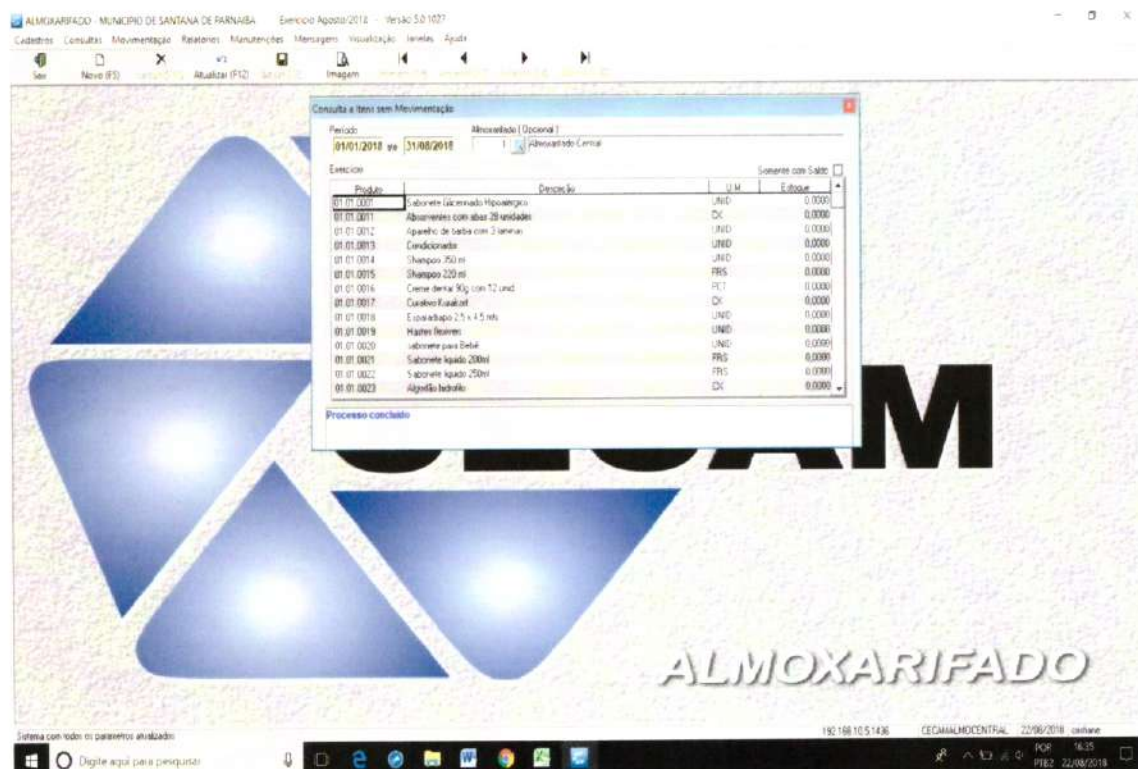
ALMOXARIFADO MUNICIPIO DE SANTANA DE PARNAIBA Exercício Agosto/2018 Versão 5.0.1027

Cadastros Consultas Movimentação Relatórios Manutenções Mensagens Visualização Janelas Ajuda

Sair Novo (F5) Cancelar (F6) Atualizar (F12) Salvar (F2) Imagem

Consulta a itens sem Movimentação

Período
01/01/2018 até 31/08/2018

Almoxarifado ( Opcional )
1 Almoxarifado Central

Exercício

Somente com Saldo

| Produto | Descrição | U.M. | Estoque |
|---|---|---|---|
| 01.01.0001 | Sabonete Glicerinado Hipoalergico | UNID | 0,0000 |
| 01.01.0011 | Absorventes com abas 28 unidades | CX | 0,0000 |
| 01.01.0012 | Aparelho de barba com 3 laminas | UNID | 0,0000 |
| 01.01.0013 | Condicionador | UNID | 0,0000 |
| 01.01.0014 | Shampoo 350 ml | UNID | 0,0000 |
| 01.01.0015 | Shampoo 220 ml | FRS | 0,0000 |
| 01.01.0016 | Creme dental 90g com 12 unid. | PCT | 0,0000 |
| 01.01.0017 | Curativo Kuaikzel | CX | 0,0000 |
| 01.01.0018 | Esparadrapo 2,5 x 4,5 mts | UNID | 0,0000 |
| 01.01.0019 | Hastes flexíveis | UNID | 0,0000 |
| 01.01.0020 | Sabonete para Bebê | UNID | 0,0000 |
| 01.01.0021 | Sabonete liquido 200ml | FRS | 0,0000 |
| 01.01.0022 | Sabonete liquido 250ml | FRS | 0,0000 |
| 01.01.0023 | Algodão hidrofilo | CX | 0,0000 |

Processo concluido

CECAM

ALMOXARIFADO

Sistema com todos os parametros atualizados

192.168.10.5.1436 CECAMALMOCENTRAL 22/08/2018 cashane

Digite aqui para pesquisar

POR PTB2 16:35 22/08/2018